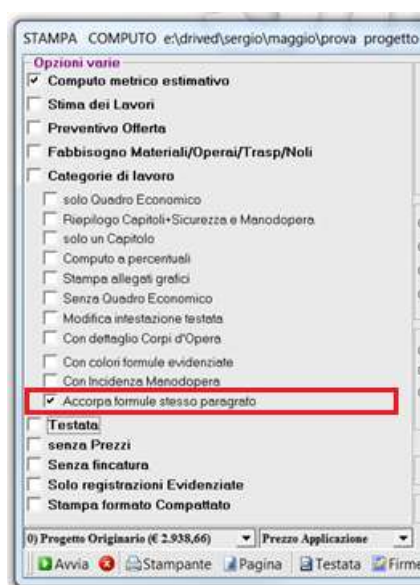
STAMPA COMPUTO e:\drived\sergio\maggio\prova progetto

Opzioni varie

✔ Computo metrico estimativo

Stima dei Lavori

Preventivo Offerta

Fabbisogno Materiali/Operai/Trasp/Noli

Categorie di lavoro

solo Quadro Economico

Riepilogo Capitoli+Sicurezza e Manodopera

solo un Capitolo

Computo a percentuali

Stampa allegati grafici

Senza Quadro Economico

Modifica intestazione testata

Con dettaglio Corpi d'Opera

Con colori formule evidenziate

Con Incidenza Manodopera

✔ Accorpa formule stesso paragrafo

Testata

senza Prezzi

Senza fincatura

Solo registrazioni Evidenziate

Stampa formato Compattato

0) Progetto Originario (€ 2.938,66)

Prezzo Applicazione

Avvia

Stampante

Pagina

Testata

Firme